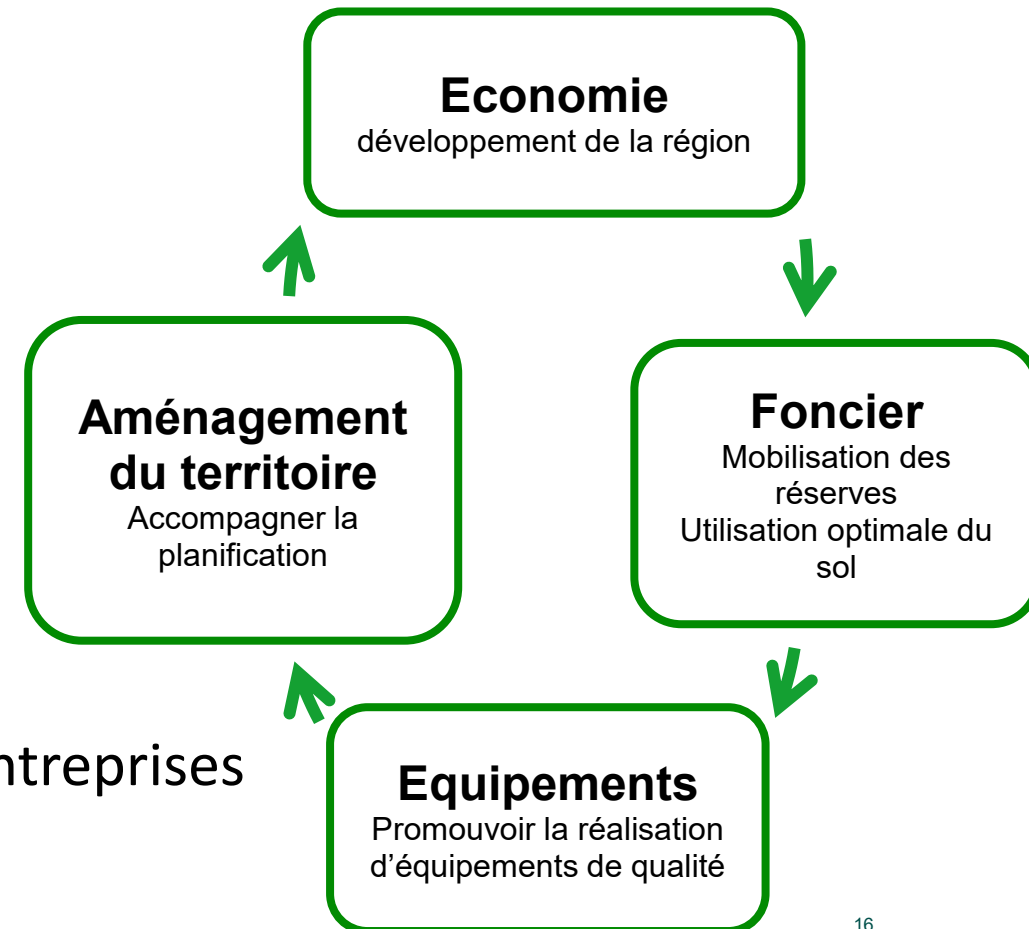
Economie
développement de la région

Foncier
Mobilisation des réserves
Utilisation optimale du sol

Equipements
Promouvoir la réalisation d'équipements de qualité

Aménagement du territoire
Accompagner la planification

ntreprises

16